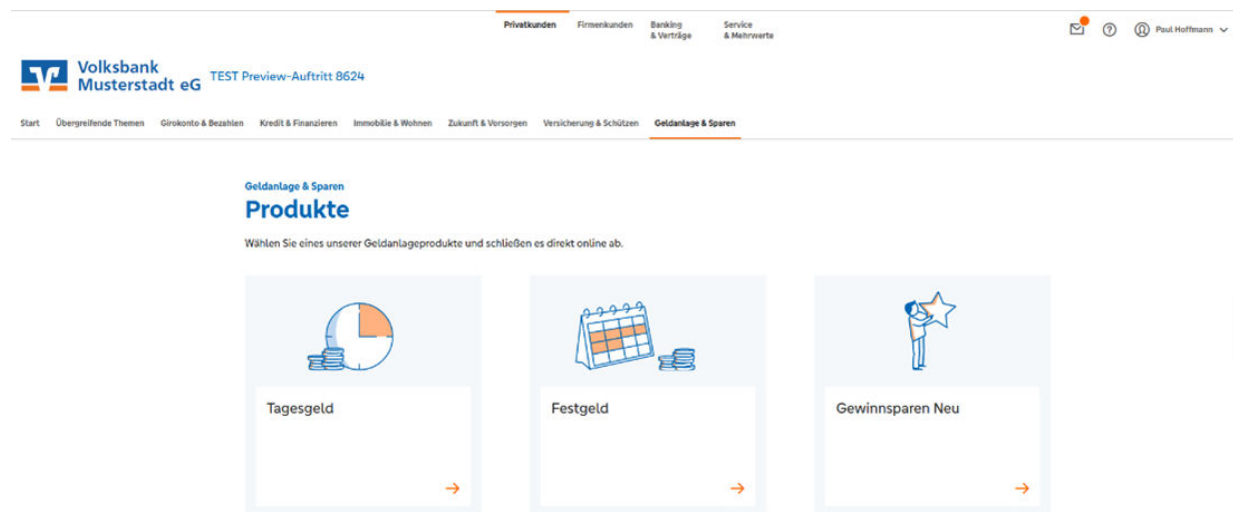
Privatkunden Firmenkunden Banking & Verträge Service & Mehrwerte

Paul Hoffmann

Volksbank Musterstadt eG TEST Preview-Auftritt 8624

Start Übergreifende Themen Girokonto & Bezahlen Kredit & Finanzieren Immobilie & Wohnen Zukunft & Vorsorgen Versicherung & Schützen Geldanlage & Sparen

Geldanlage & Sparen

Produkte

Wählen Sie eines unserer Geldanlageprodukte und schließen es direkt online ab.

Tagesgeld

Festgeld

Gewinnsparen Neu